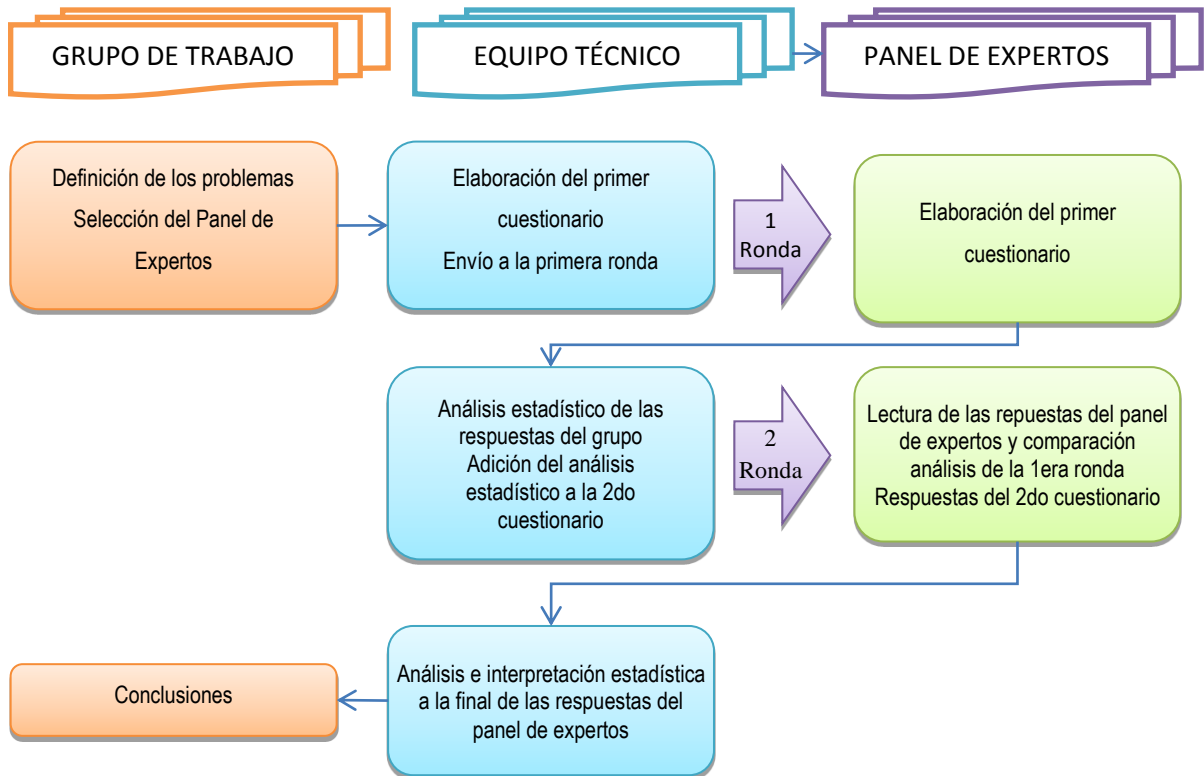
GRUPO DE TRABAJO

EQUIPO TÉCNICO

PANEL DE EXPERTOS

Definición de los problemas
Selección del Panel de Expertos

Elaboración del primer cuestionario
Envío a la primera ronda

1 Ronda

Elaboración del primer cuestionario

Análisis estadístico de las respuestas del grupo
Adición del análisis estadístico a la 2do cuestionario

2 Ronda

Lectura de las repuestas del panel de expertos y comparación análisis de la 1era ronda
Respuestas del 2do cuestionario

Conclusiones

Análisis e interpretación estadística a la final de las respuestas del panel de expertos